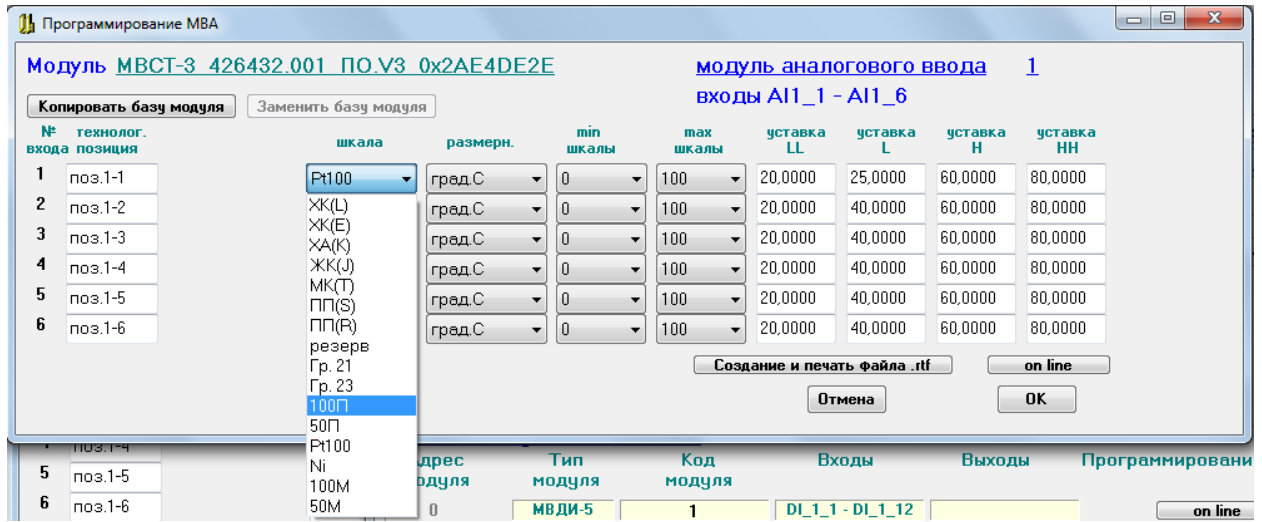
Программирование МВА

Модуль МВСТ-3 426432.001 ПО.V3 0x2AE4DE2E

модуль аналогового ввода 1

входы AI1_1 - AI1_6

Копировать базу модуля

Заменить базу модуля

| № входа | технолог. позиция | шкала | размерн. | min шкалы | max шкалы | уставка LL | уставка L | уставка H | уставка HH |
|---|---|---|---|---|---|---|---|---|---|
| 1 | поз.1-1 | Pt100 | град.С | 0 | 100 | 20,0000 | 25,0000 | 60,0000 | 80,0000 |
| 2 | поз.1-2 | | град.С | 0 | 100 | 20,0000 | 40,0000 | 60,0000 | 80,0000 |
| 3 | поз.1-3 | | град.С | 0 | 100 | 20,0000 | 40,0000 | 60,0000 | 80,0000 |
| 4 | поз.1-4 | | град.С | 0 | 100 | 20,0000 | 40,0000 | 60,0000 | 80,0000 |
| 5 | поз.1-5 | | град.С | 0 | 100 | 20,0000 | 40,0000 | 60,0000 | 80,0000 |
| 6 | поз.1-6 | | град.С | 0 | 100 | 20,0000 | 40,0000 | 60,0000 | 80,0000 |

ХК(L)
ХК(Е)
ХА(К)
ЖК(J)
МК(Т)
ПП(S)
ПП(R)
резерв
Гр. 21
Гр. 23
100П
50П
Pt100
Ni
100М
50М

Создание и печать файла .rtf

on line

Отмена

OK

поз.1-4
5 поз.1-5
6 поз.1-6

дрес одуля

Тип модуля

Код модуля

Входы

Выходы

Программировани

0

МВДИ-5

1

DI_1_1 - DI_1_12

on line